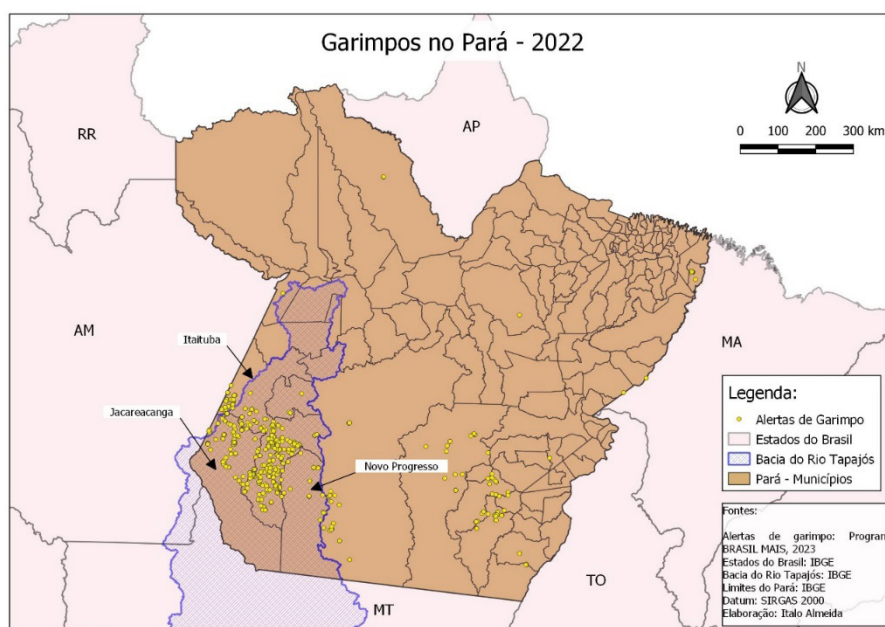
Garimpos no Pará - 2022

N

0 100 200 300 km

RR

AP

AM

MA

TO

MT

Itaituba

Jacareacanga

Novo Progresso

Legenda:

Alertas de Garimpo

Estados do Brasil

Bacia do Rio Tapajós

Pará - Municípios

Fontes:

Alertas de garimpo: Program BRASIL MAIS, 2023
Estados do Brasil: IBGE
Bacia do Rio Tapajós: IBGE
Limites do Pará: IBGE
Datum: SIRGAS 2000
Elaboração: Italo Almeida